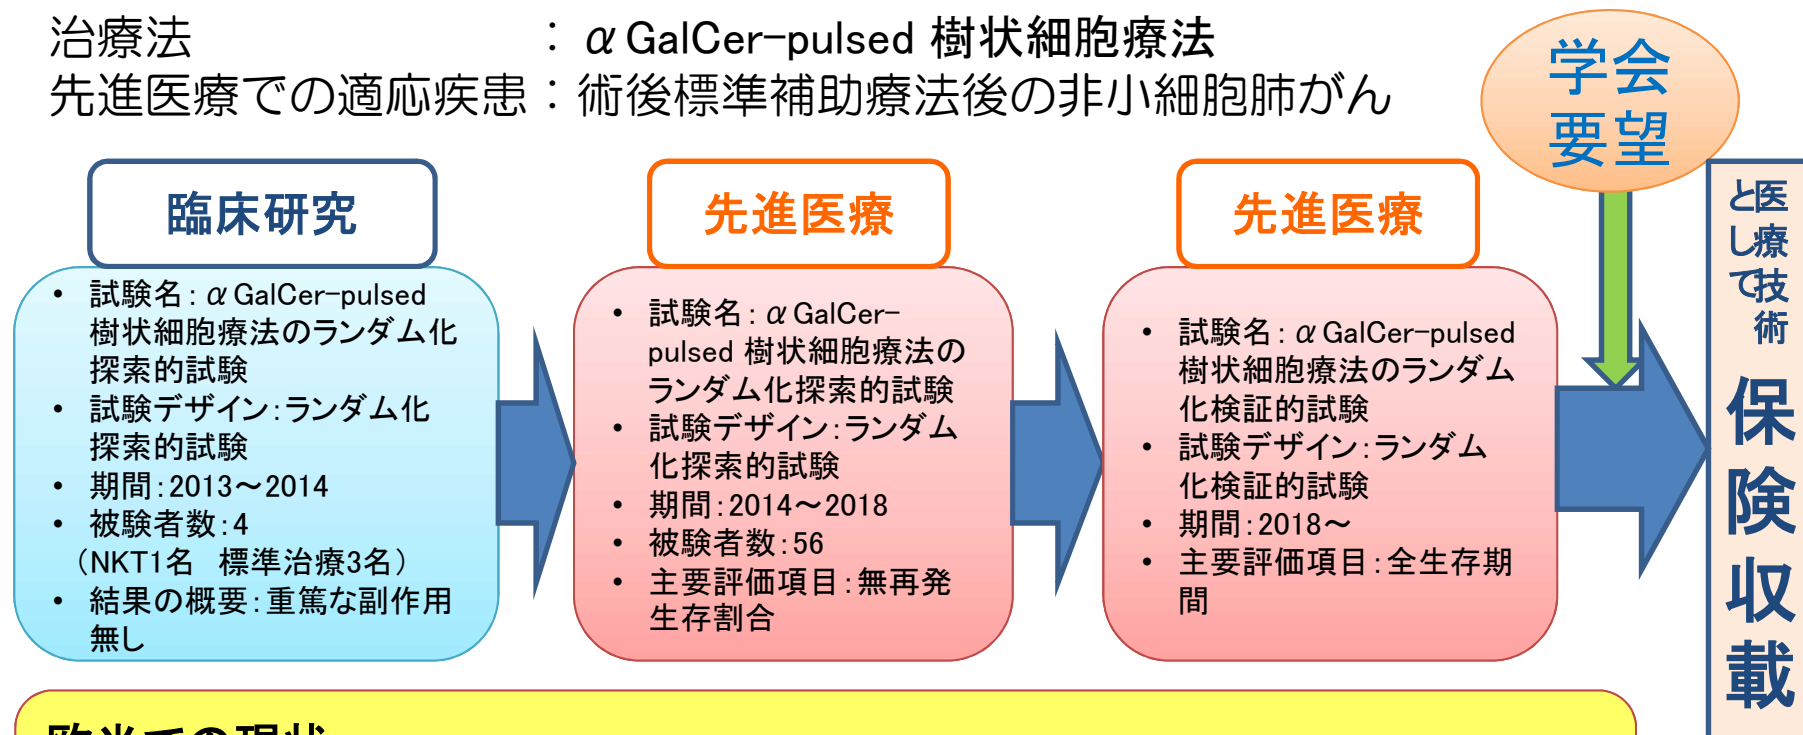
治療法　　　　　　　：$\alpha$ GalCer−pulsed 樹状細胞療法
先進医療での適応疾患：術後標準補助療法後の非小細胞肺がん

学会要望

臨床研究

• 試験名：$\alpha$ GalCer−pulsed 樹状細胞療法のランダム化探索的試験
• 試験デザイン：ランダム化探索的試験
• 期間：2013～2014
• 被験者数：4
（NKT1名　標準治療3名）
• 結果の概要：重篤な副作用無し

先進医療

• 試験名：$\alpha$ GalCer−pulsed 樹状細胞療法のランダム化探索的試験
• 試験デザイン：ランダム化探索的試験
• 期間：2014～2018
• 被験者数：56
• 主要評価項目：無再発生存割合

先進医療

• 試験名：$\alpha$ GalCer−pulsed 樹状細胞療法のランダム化検証的試験
• 試験デザイン：ランダム化検証的試験
• 期間：2018～
• 主要評価項目：全生存期間

医療技術として

保険収載

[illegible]